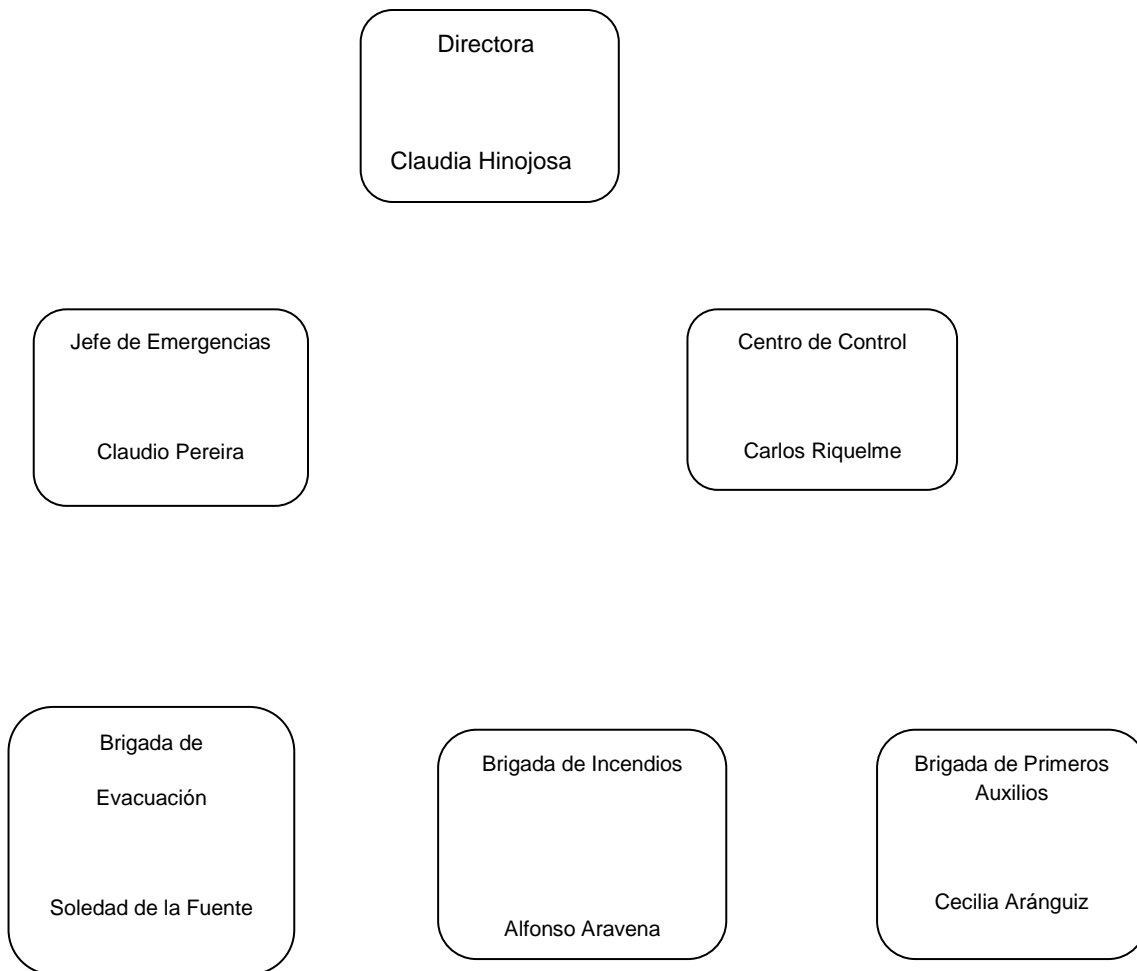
Directora

Claudia Hinojosa

Jefe de Emergencias

Claudio Pereira

Centro de Control

Carlos Riquelme

Brigada de Evacuación

Soledad de la Fuente

Brigada de Incendios

Alfonso Aravena

Brigada de Primeros Auxilios

Cecilia Aránguiz